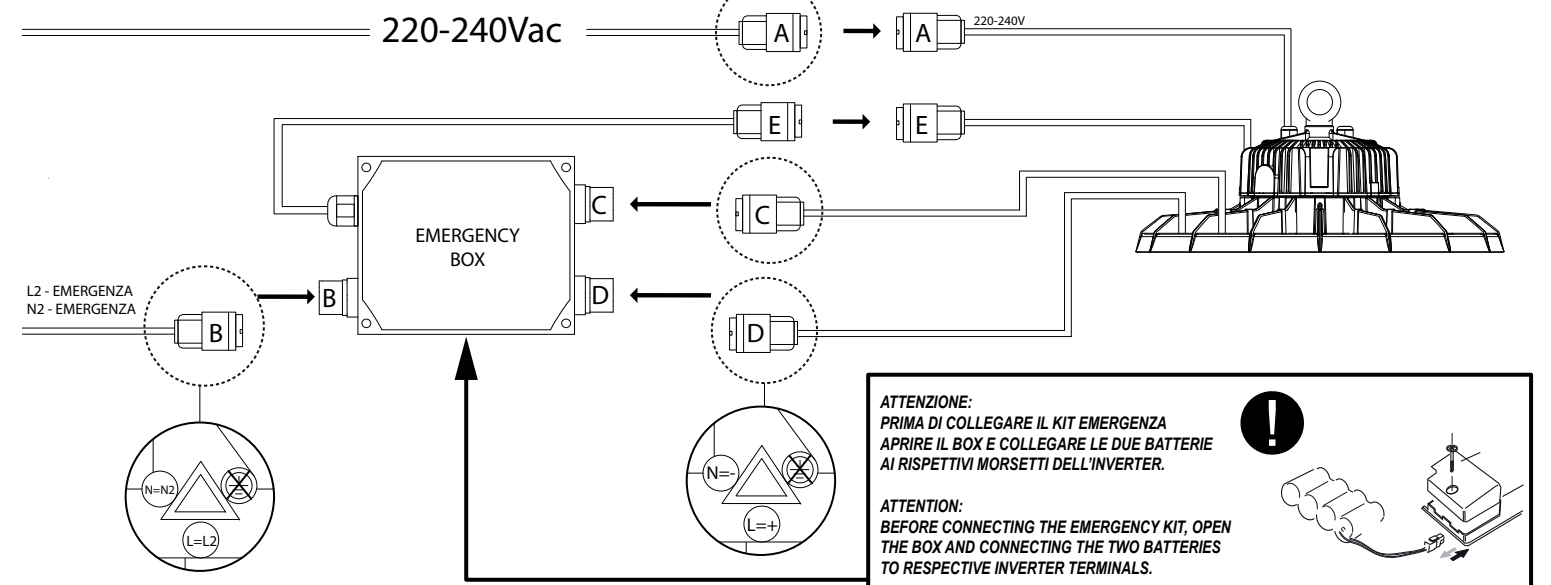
220-240Vac

A

A

220-240V

E

E

EMERGENCY BOX

C

C

L2 - EMERGENZA
N2 - EMERGENZA

B

B

D

D

N=N2

L=L2

N=-

L=+

ATTENZIONE:
PRIMA DI COLLEGARE IL KIT EMERGENZA APRIRE IL BOX E COLLEGARE LE DUE BATTERIE AI RISPETTIVI MORSETTI DELL'INVERTER.

ATTENTION:
BEFORE CONNECTING THE EMERGENCY KIT, OPEN THE BOX AND CONNECTING THE TWO BATTERIES TO RESPECTIVE INVERTER TERMINALS.

!